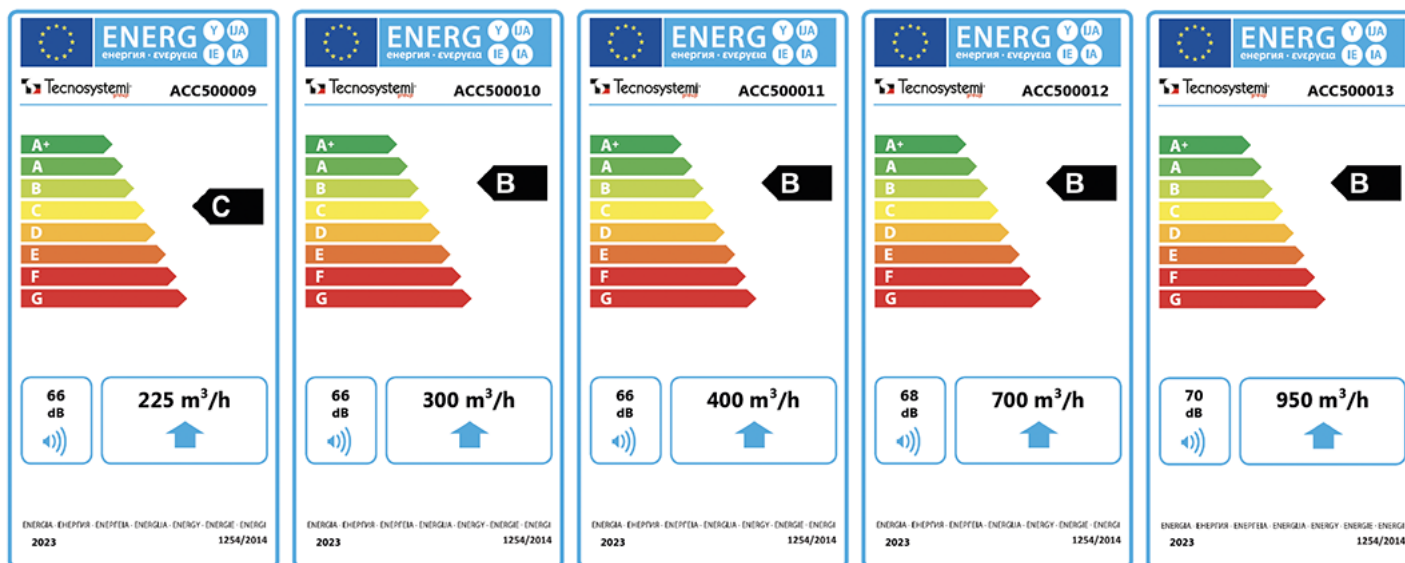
ENERG Y IJA енергия · ενεργεια IE IA
Tecnosystemi ACC500009
A+
A
B
C
D
E
F
G
C
66 dB
225 m$^3$/h
ENERGIA · ЕНЕРГИЯ · ΕΝΕΡΓΕΙΑ · ENERGIJA · ENERGY · ENERGIE · ENERGI
2023 1254/2014

ENERG Y IJA енергия · ενεργεια IE IA
Tecnosystemi ACC500010
A+
A
B
C
D
E
F
G
B
66 dB
300 m$^3$/h
ENERGIA · ЕНЕРГИЯ · ΕΝΕΡΓΕΙΑ · ENERGIJA · ENERGY · ENERGIE · ENERGI
2023 1254/2014

ENERG Y IJA енергия · ενεργεια IE IA
Tecnosystemi ACC500011
A+
A
B
C
D
E
F
G
B
66 dB
400 m$^3$/h
ENERGIA · ЕНЕРГИЯ · ΕΝΕΡΓΕΙΑ · ENERGIJA · ENERGY · ENERGIE · ENERGI
2023 1254/2014

ENERG Y IJA енергия · ενεργεια IE IA
Tecnosystemi ACC500012
A+
A
B
C
D
E
F
G
B
68 dB
700 m$^3$/h
ENERGIA · ЕНЕРГИЯ · ΕΝΕΡΓΕΙΑ · ENERGIJA · ENERGY · ENERGIE · ENERGI
2023 1254/2014

ENERG Y IJA енергия · ενεργεια IE IA
Tecnosystemi ACC500013
A+
A
B
C
D
E
F
G
B
70 dB
950 m$^3$/h
ENERGIA · ЕНЕРГИЯ · ΕΝΕΡΓΕΙΑ · ENERGIJA · ENERGY · ENERGIE · ENERGI
2023 1254/2014